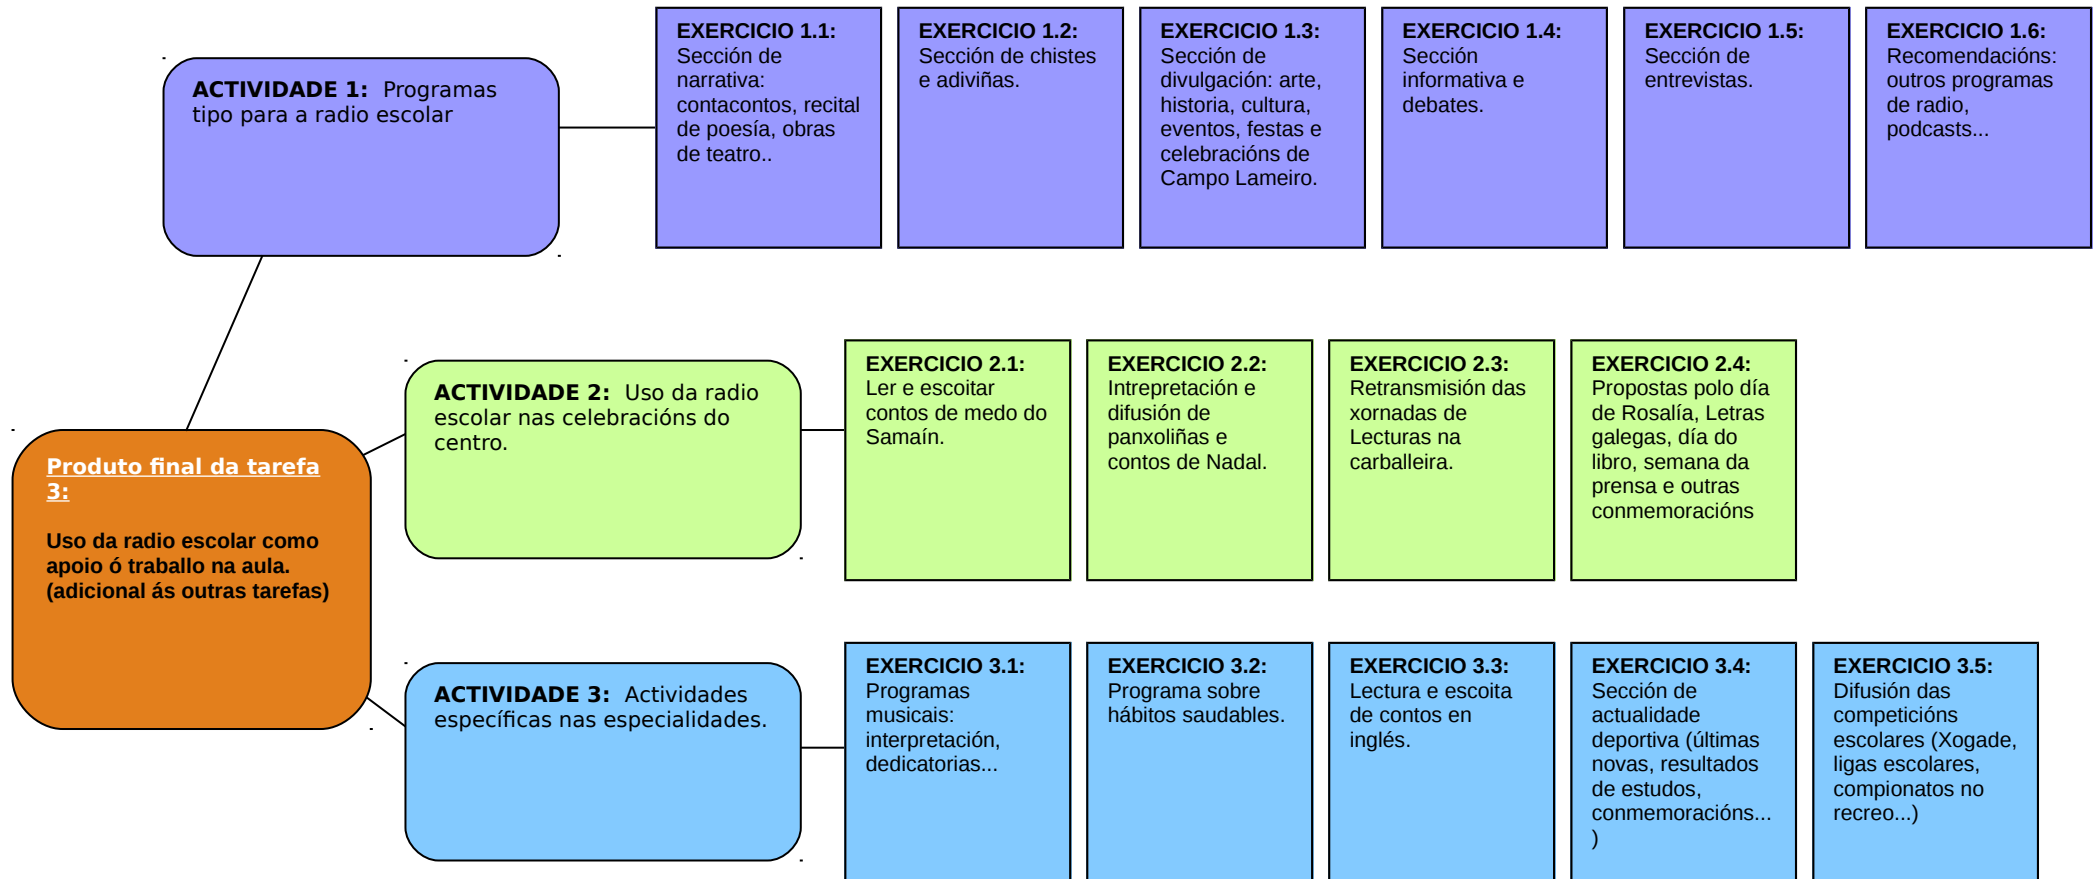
ACTIVIDADE 1: Programas tipo para a radio escolar

EXERCICIO 1.1: Sección de narrativa: contacontos, recital de poesía, obras de teatro..

EXERCICIO 1.2: Sección de chistes e adiviñas.

EXERCICIO 1.3: Sección de divulgación: arte, historia, cultura, eventos, festas e celebracións de Campo Lameiro.

EXERCICIO 1.4: Sección informativa e debates.

EXERCICIO 1.5: Sección de entrevistas.

EXERCICIO 1.6: Recomendacións: outros programas de radio, podcasts...

ACTIVIDADE 2: Uso da radio escolar nas celebracións do centro.

EXERCICIO 2.1: Ler e escoitar contos de medo do Samaín.

EXERCICIO 2.2: Intrepretación e difusión de panxoliñas e contos de Nadal.

EXERCICIO 2.3: Retransmisión das xornadas de Lecturas na carballeira.

EXERCICIO 2.4: Propostas polo día de Rosalía, Letras galegas, día do libro, semana da prensa e outras conmemoracións

Produto final da tarefa 3:

Uso da radio escolar como apoio ó traballo na aula. (adicional ás outras tarefas)

ACTIVIDADE 3: Actividades específicas nas especialidades.

EXERCICIO 3.1: Programas musicais: interpretación, dedicatorias...

EXERCICIO 3.2: Programa sobre hábitos saudables.

EXERCICIO 3.3: Lectura e escoita de contos en inglés.

EXERCICIO 3.4: Sección de actualidade deportiva (últimas novas, resultados de estudos, conmemoracións... )

EXERCICIO 3.5: Difusión das competicións escolares (Xogade, ligas escolares, compionatos no recreo...)